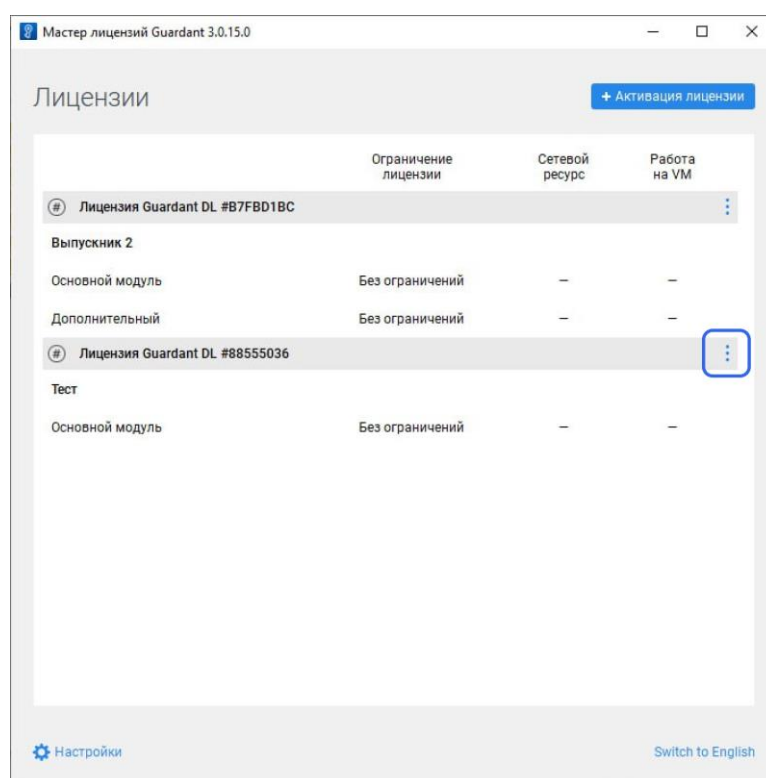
Мастер лицензий Guardant 3.0.15.0

Лицензии

+ Активация лицензии

| | Ограничение лицензии | Сетевой ресурс | Работа на VM |
|---|---|---|---|
| Лицензия Guardant DL #B7FBD1BC | | | |
| Выпускник 2 | | | |
| Основной модуль | Без ограничений | – | – |
| Дополнительный | Без ограничений | – | – |
| Лицензия Guardant DL #88555036 | | | |
| Тест | | | |
| Основной модуль | Без ограничений | – | – |

Настройки

Switch to English